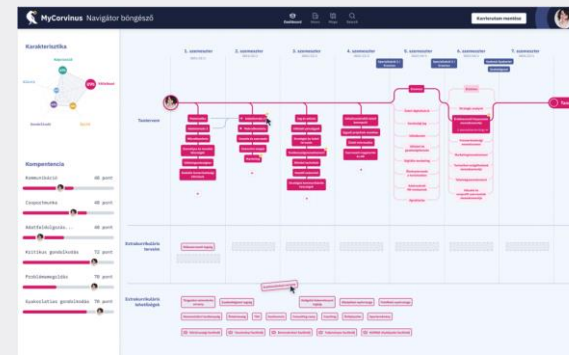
MyCorvinus Navigátor böngésző

Dashboard

Karrierutam mentése

Karakterisztika

Kompetencia

Kommunikáció 48 pont

Csapatmunka 48 pont

Rendszerszemlélet 48 pont

Kritikus gondolkodás 72 pont

Problémamegoldás 78 pont

Gyakorlatias gondolkodás 78 pont

1. szemeszter

2. szemeszter

3. szemeszter

4. szemeszter

5. szemeszter

6. szemeszter

7. szemeszter

Tanterven

Extrakurrikuláris tervem

Extrakurrikuláris lehetőségek

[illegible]